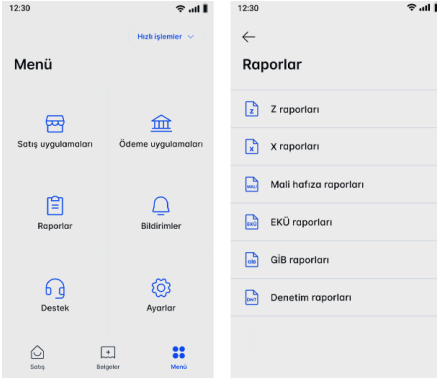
12:30

Hızlı işlemler

Menü

Satış uygulamaları

Ödeme uygulamaları

Raporlar

Bildirimler

Destek

Ayarlar

Satış

Belgeler

Menü

12:30

Raporlar

Z

Z raporları

X

X raporları

MALİ

Mali hafıza raporları

EKÜ

EKÜ raporları

GİB

GİB raporları

DNT

Denetim raporları